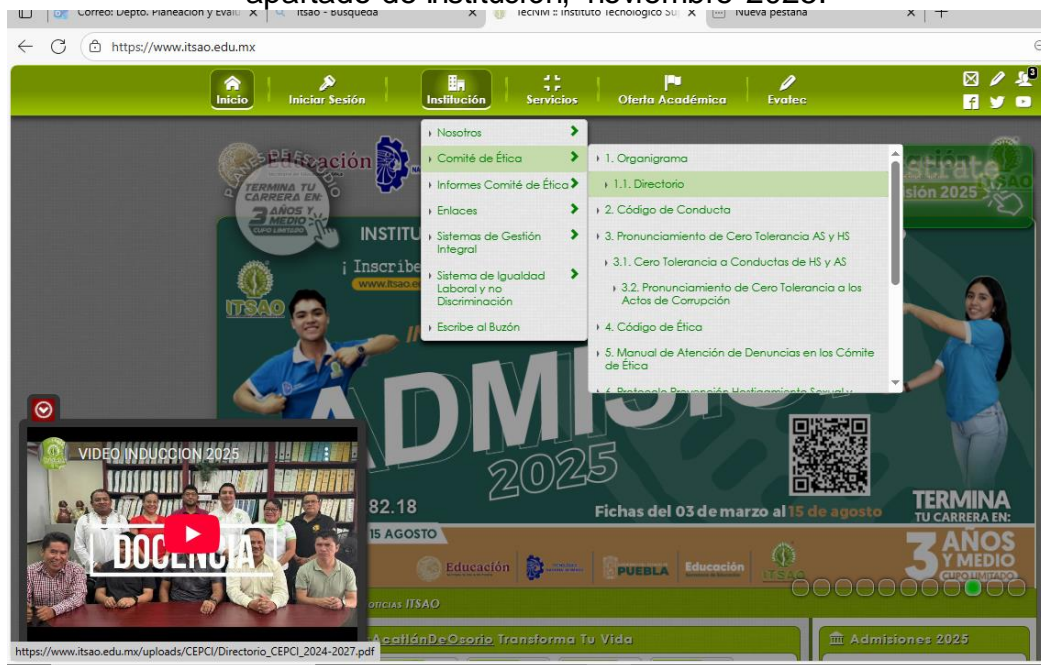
apartado de institución, noviembre 2025.

Correo: Depto. Planeacion y Eval | Itsao - Búsqueda | TecNM :: Instituto Tecnológico Su | Nueva pestaña

https://www.itsao.edu.mx

Inicio | Iniciar Sesión | Institución | Servicios | Oferta Académica | Evatec

Nosotros
Comité de Ética
Informes Comité de Ética
Enlaces
Sistemas de Gestión Integral
Sistema de Igualdad Laboral y no Discriminación
Escribe al Buzón

1. Organigrama
1.1. Directorio
2. Código de Conducta
3. Pronunciamiento de Cero Tolerancia AS y HS
3.1. Cero Tolerancia a Conductas de HS y AS
3.2. Pronunciamiento de Cero Tolerancia a los Actos de Corrupción
4. Código de Ética
5. Manual de Atención de Denuncias en los Cómite de Ética
6. Protocolo Prevención Hostigamiento Sexual y

Educación
TERMINA TU CARRERA EN: 3 AÑOS Y MEDIO CUPO LIMITADO
INSTITU
¡ Inscribe
www.itsao
ITSAO
strate
sión 2025

VIDEO INDUCCION 2025
DOCENCIA

ADMISIÓN 2025
82.18
15 AGOSTO
Fichas del 03 de marzo al 15 de agosto
TERMINA TU CARRERA EN: 3 AÑOS Y MEDIO CUPO LIMITADO
Educación | PUEBLA | Educación | ITSAO

NOTICIAS ITSAO
AcatlánDeOsorio Transforma Tu Vida
Admisiones 2025

https://www.itsao.edu.mx/uploads/CEPCI/Directorio_CEPCI_2024-2027.pdf